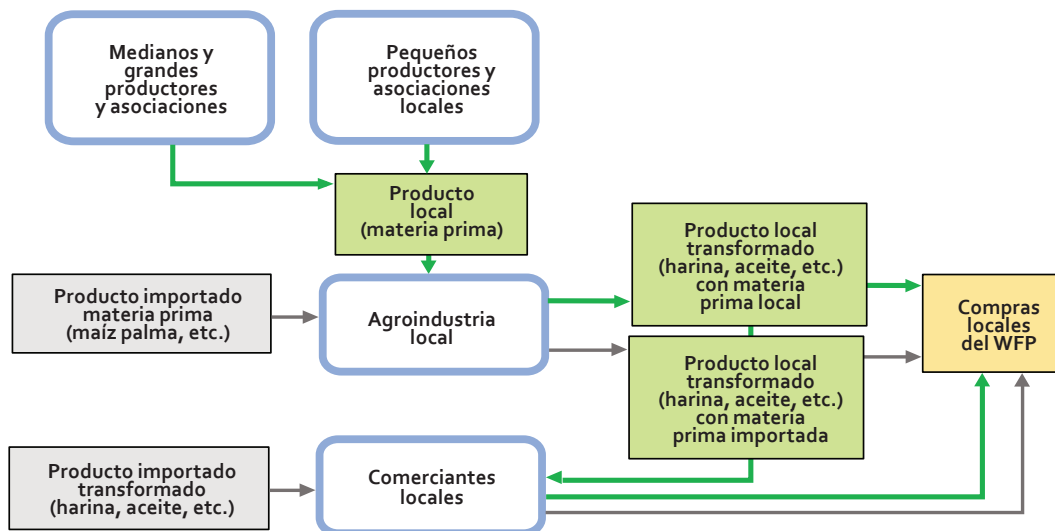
Medianos y grandes productores y asociaciones

Pequeños productores y asociaciones locales

Producto local (materia prima)

Producto importado materia prima (maíz palma, etc.)

Agroindustria local

Producto local transformado (harina, aceite, etc.) con materia prima local

Producto local transformado (harina, aceite, etc.) con materia prima importada

Compras locales del WFP

Producto importado transformado (harina, aceite, etc.)

Comerciantes locales